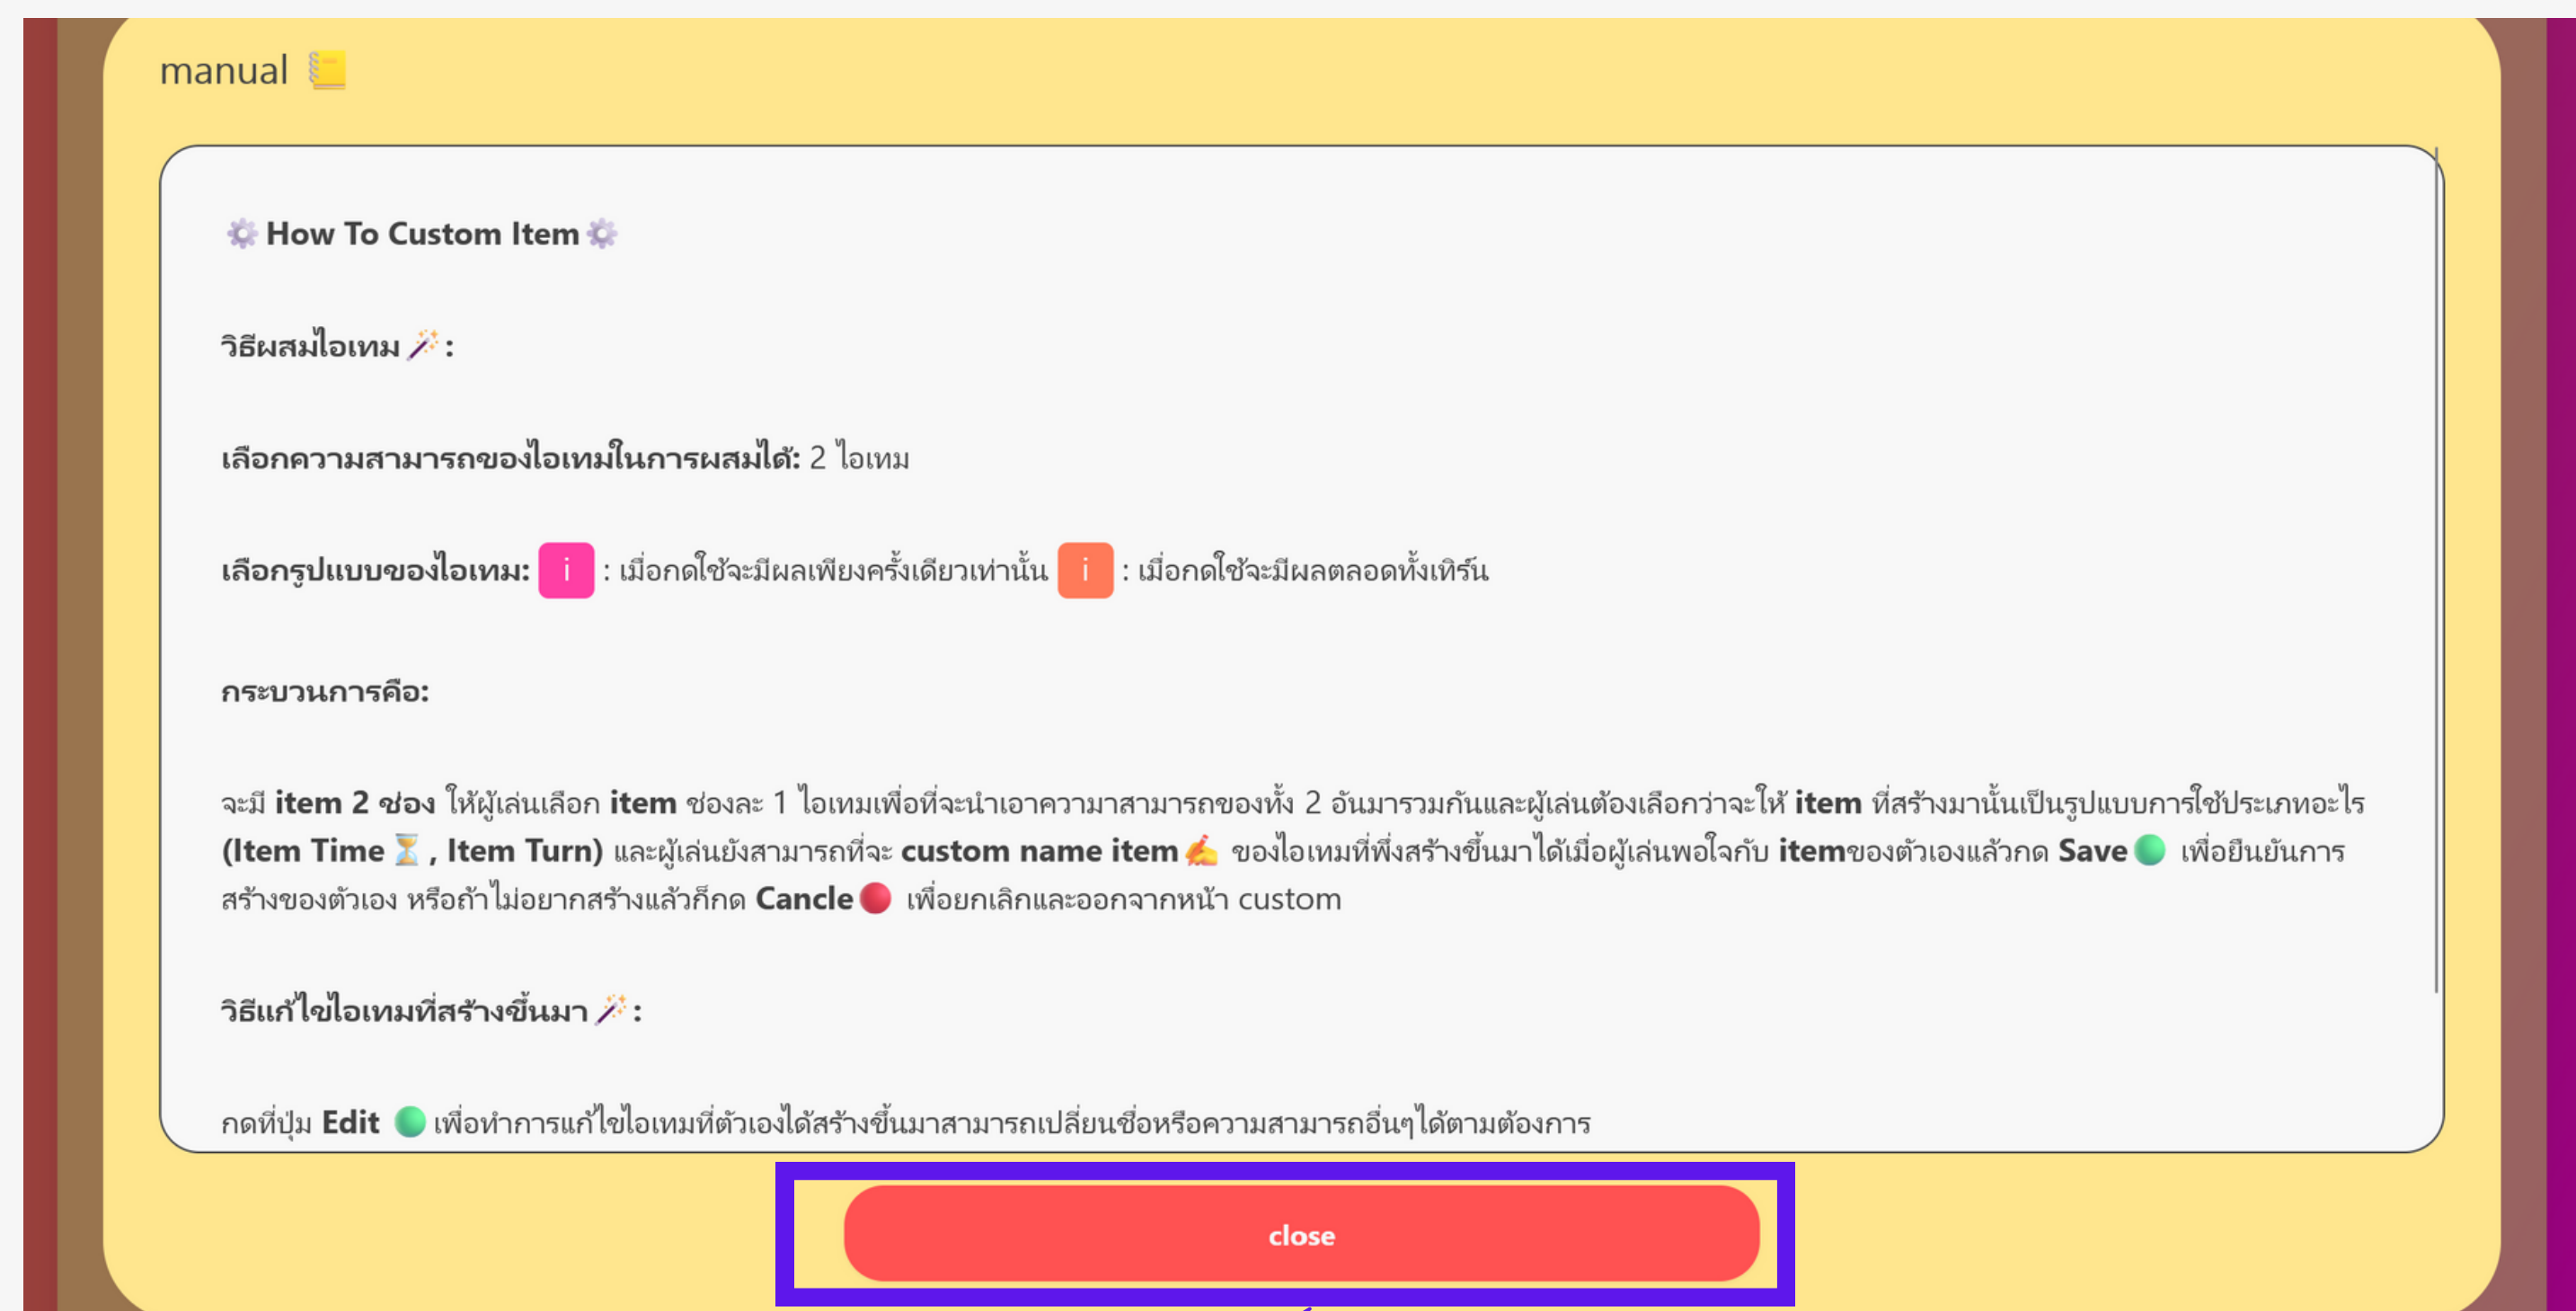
manual 📒

⚙️ How To Custom Item ⚙️

วิธีผสมไอเทม 🪄:

เลือกความสามารถของไอเทมในการผสมได้: 2 ไอเทม

เลือกรูปแบบของไอเทม: i : เมื่อกดใช้จะมีผลเพียงครั้งเดียวเท่านั้น i : เมื่อกดใช้จะมีผลตลอดทั้งเทิร์น

กระบวนการคือ:

จะมี item 2 ช่อง ให้ผู้เล่นเลือก item ช่องละ 1 ไอเทมเพื่อที่จะนำเอาความาสามารถของทั้ง 2 อันมารวมกันและผู้เล่นต้องเลือกว่าจะให้ item ที่สร้างมานั้นเป็นรูปแบบการใช้ประเภทอะไร (Item Time ⏳ , Item Turn) และผู้เล่นยังสามารถที่จะ custom name item ✍️ ของไอเทมที่พึ่งสร้างขึ้นมาได้เมื่อผู้เล่นพอใจกับ itemของตัวเองแล้วกด Save 🟢 เพื่อยืนยันการสร้างของตัวเอง หรือถ้าไม่อยากสร้างแล้วก็กด Cancle 🔴 เพื่อยกเลิกและออกจากหน้า custom

วิธีแก้ไขไอเทมที่สร้างขึ้นมา 🪄:

กดที่ปุ่ม Edit 🟢 เพื่อทำการแก้ไขไอเทมที่ตัวเองได้สร้างขึ้นมาสามารถเปลี่ยนชื่อหรือความสามารถอื่นๆได้ตามต้องการ

close